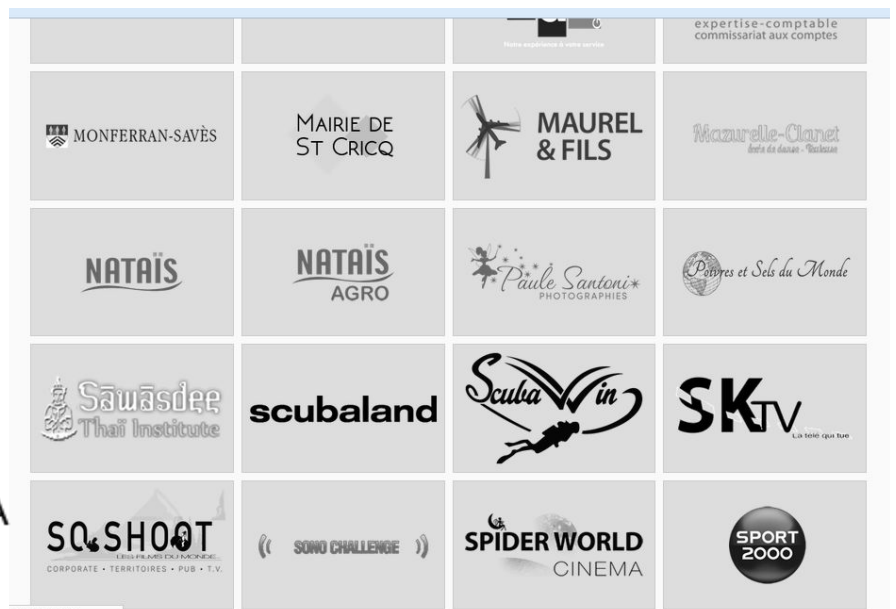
Notre expérience à votre service

expertise-comptable commissariat aux comptes

MONFERRAN-SAVÈS

MAIRIE DE ST CRICQ

MAUREL & FILS

Mazurelle-Clanet
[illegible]

NATAÏS

NATAÏS AGRO

Paule Santoni PHOTOGRAPHIES

Poivres et Sels du Monde

Sawasdee Thaï Institute

scubaland

Scuba Win

SKTV La télé qui tue

SQ.SHOOT LES FILMS DU MONDE CORPORATE • TERRITOIRES • PUB • T.V.

SONO CHALLENGE

SPIDER WORLD CINEMA

SPORT 2000